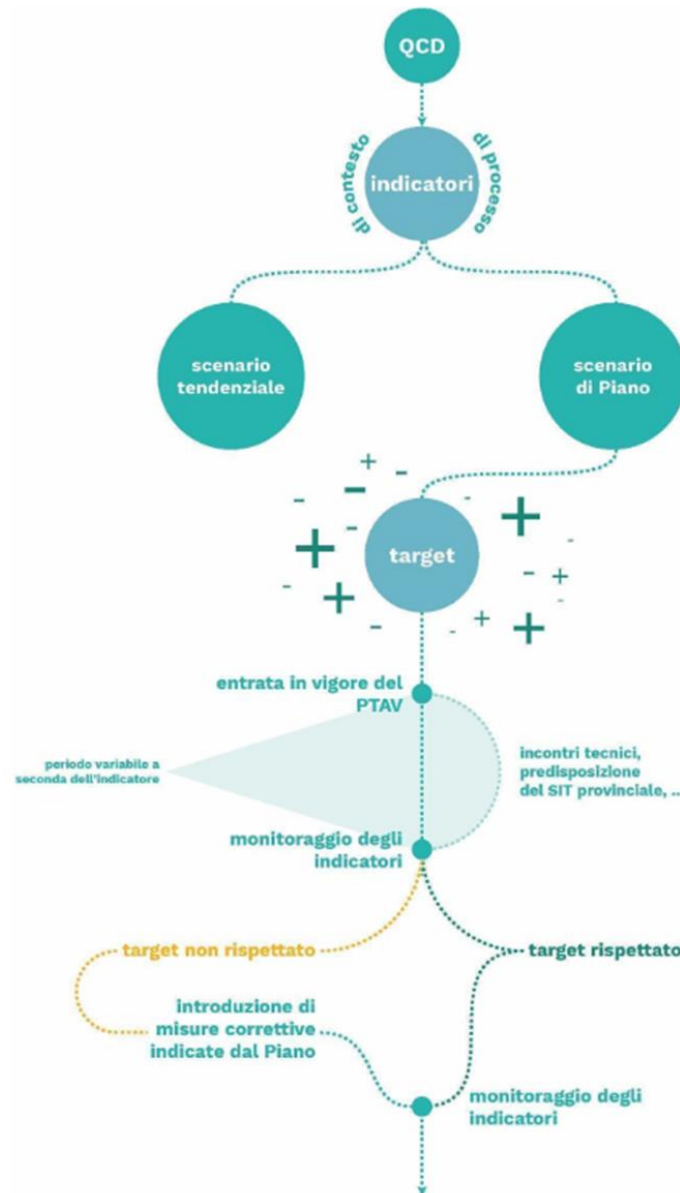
QCD

di contesto
indicatori
di processo

scenario tendenziale

scenario di Piano

target

entrata in vigore del PTAV

periodo variabile a seconda dell'indicatore

incontri tecnici, predisposizione del SIT provinciale, ...

monitoraggio degli indicatori

target non rispettato

target rispettato

introduzione di misure correttive indicate dal Piano

monitoraggio degli indicatori